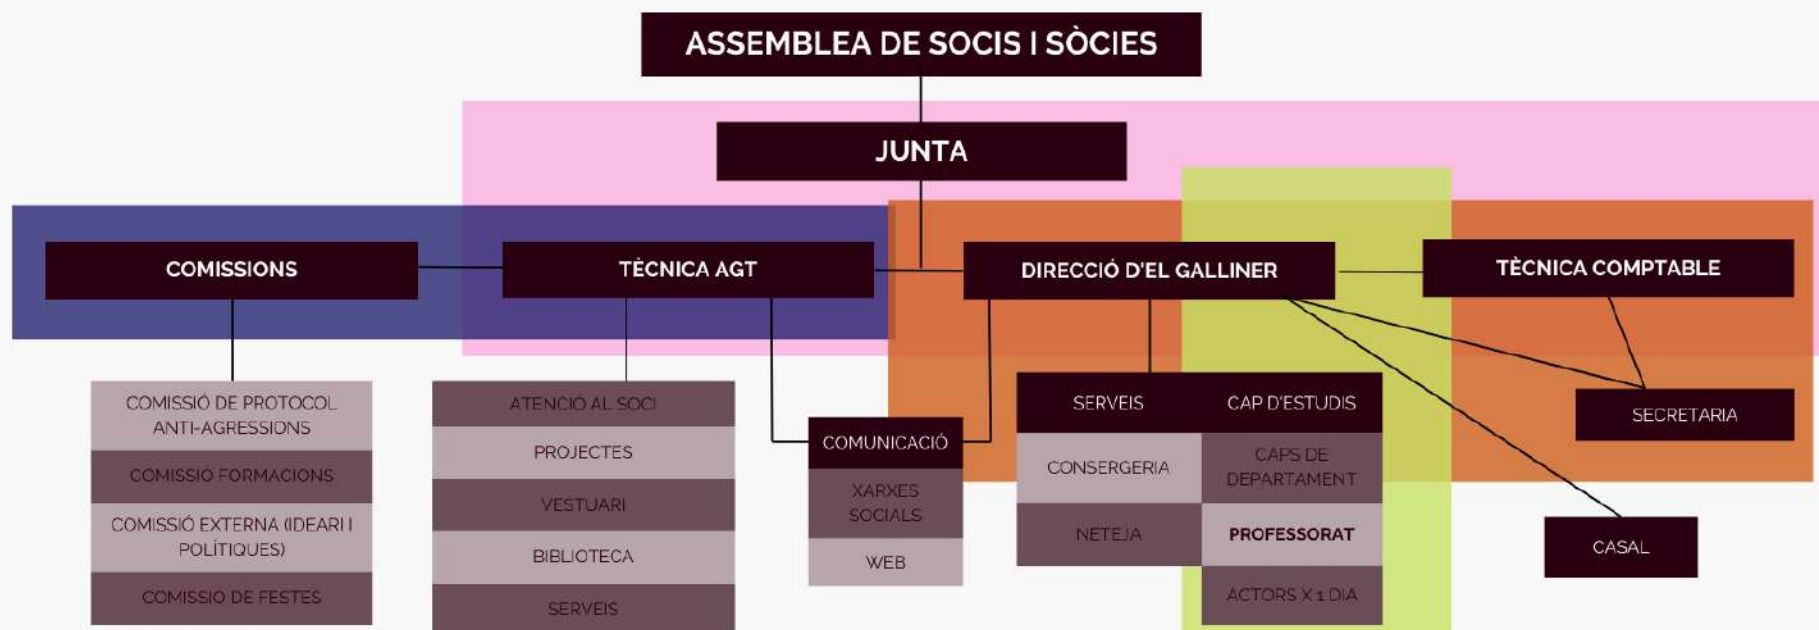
ASSEMBLEA DE SOCIS I SÒCIES

JUNTA

COMISSIONS

TÈCNICA AGT

DIRECCIÓ D'EL GALLINER

TÈCNICA COMPTABLE

COMISSIÓ DE PROTOCOL ANTI-AGRESSIONS

COMISSIÓ FORMACIONS

COMISSIÓ EXTERNA (IDEARI I POLÍTIQUES)

COMISSIÓ DE FESTES

ATENCIÓ AL SOCI

PROJECTES

VESTUARI

BIBLIOTECA

SERVEIS

COMUNICACIÓ

XARXES SOCIALS

WEB

SERVEIS

CAP D'ESTUDIS

CONSERGERIA

CAPS DE DEPARTAMENT

NETEJA

PROFESSORAT

ACTORS X 1 DIA

SECRETARIA

CASAL